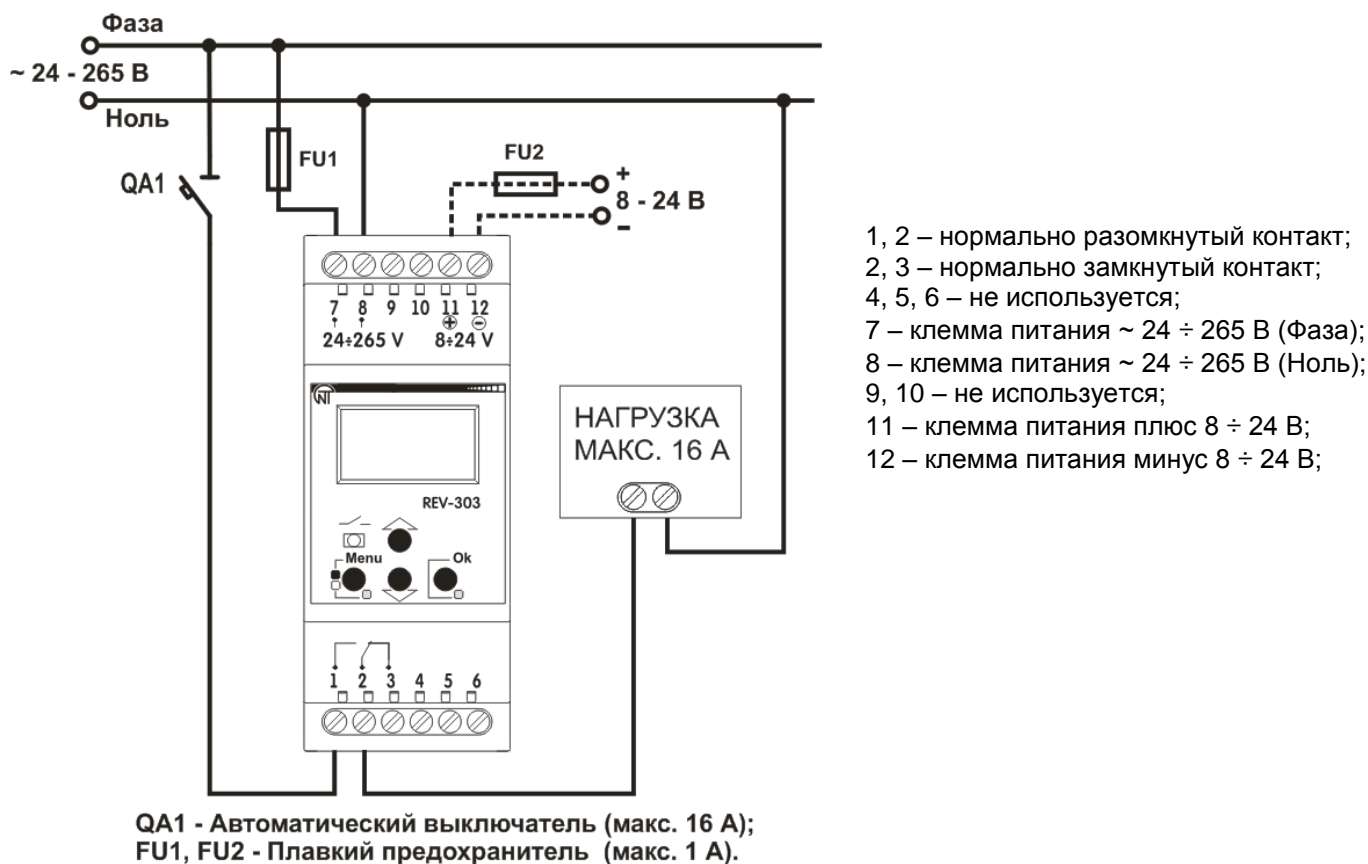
Фаза
~ 24 - 265 В
Ноль
QA1
FU1
FU2
+
8 - 24 В
-
7 8 9 10 11 12
24÷265 V 8÷24 V
REV-303
Menu
Ok
1 2 3 4 5 6
НАГРУЗКА
МАКС. 16 А

1, 2 – нормально разомкнутый контакт;
2, 3 – нормально замкнутый контакт;
4, 5, 6 – не используется;
7 – клемма питания ~ 24 ÷ 265 В (Фаза);
8 – клемма питания ~ 24 ÷ 265 В (Ноль);
9, 10 – не используется;
11 – клемма питания плюс 8 ÷ 24 В;
12 – клемма питания минус 8 ÷ 24 В;

QA1 - Автоматический выключатель (макс. 16 А);
FU1, FU2 - Плавкий предохранитель (макс. 1 А).